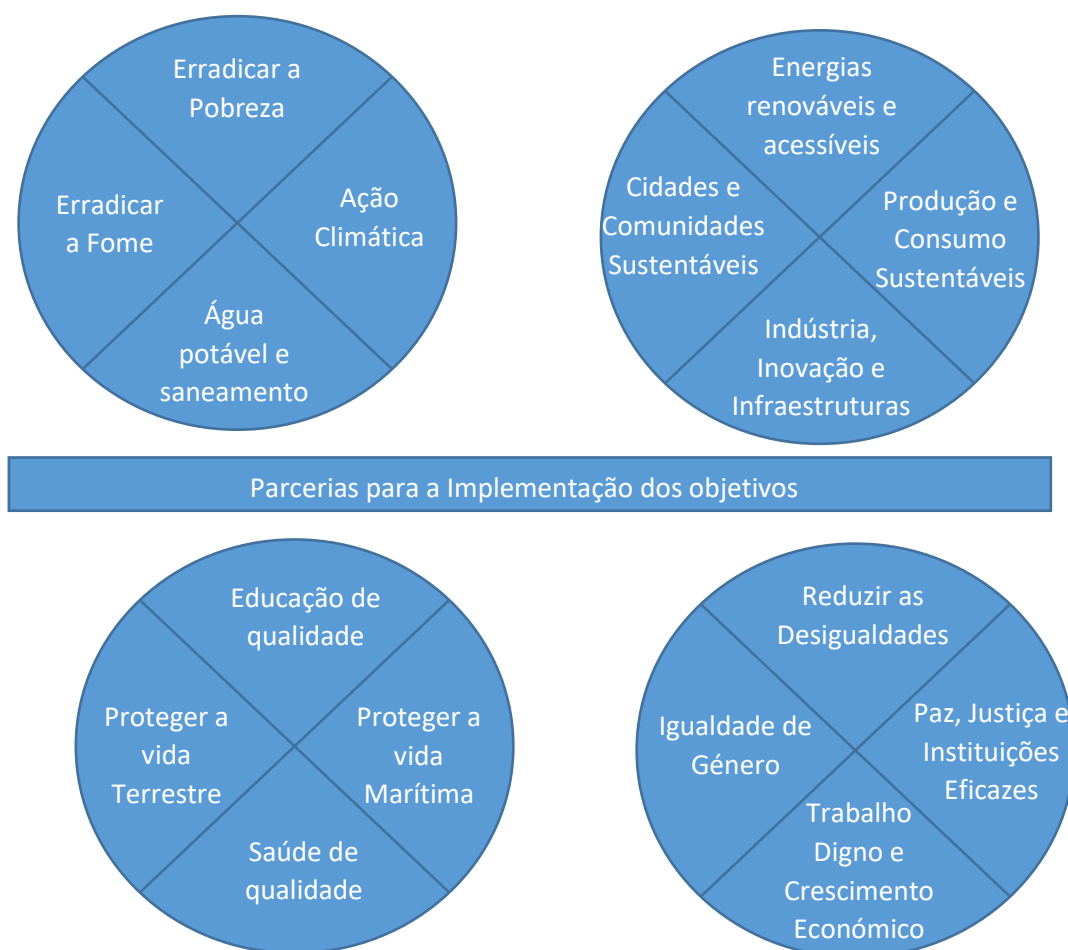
Erradicar a Pobreza

Erradicar a Fome

Ação Climática

Água potável e saneamento

Energias renováveis e acessíveis

Cidades e Comunidades Sustentáveis

Produção e Consumo Sustentáveis

Indústria, Inovação e Infraestruturas

Parcerias para a Implementação dos objetivos

Educação de qualidade

Proteger a vida Terrestre

Proteger a vida Marítima

Saúde de qualidade

Reduzir as Desigualdades

Igualdade de Género

Paz, Justiça e Instituições Eficazes

Trabalho Digno e Crescimento Económico